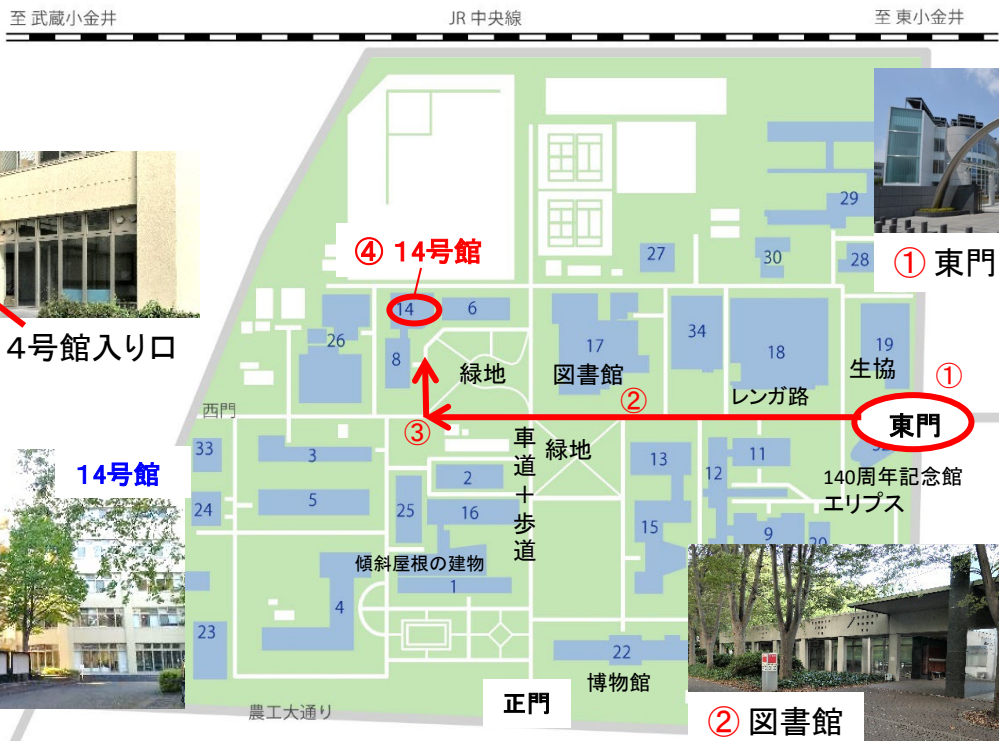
至 武蔵小金井

JR 中央線

至 東小金井

① 東門

4号館入り口

④ 14号館

14号館

29
28
30
27
19
18
34
17
6
14
26
8
緑地
図書館
生協
レンガ路
①
②
東門
西門
③
33
3
車道+歩道
緑地
13
11
12
140周年記念館
エリプス
2
24
5
25
16
15
9
20
傾斜屋根の建物
1
4
23
22
博物館
農工大通り
正門

② 図書館